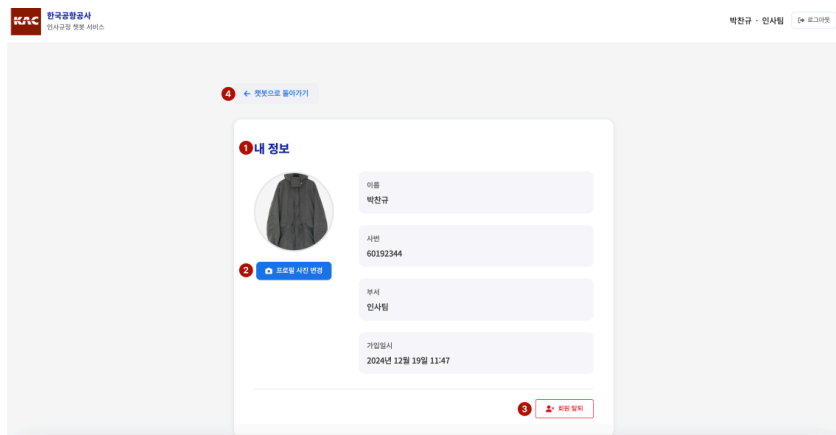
KAC 한국공항공사
인사규정 챗봇 서비스

박찬규 · 인사팀
로그아웃

4 ← 챗봇으로 돌아가기

1 내 정보

2 프로필 사진 변경

이름
박찬규

사번
60192344

부서
인사팀

가입일시
2024년 12월 19일 11:47

3 회원 탈퇴